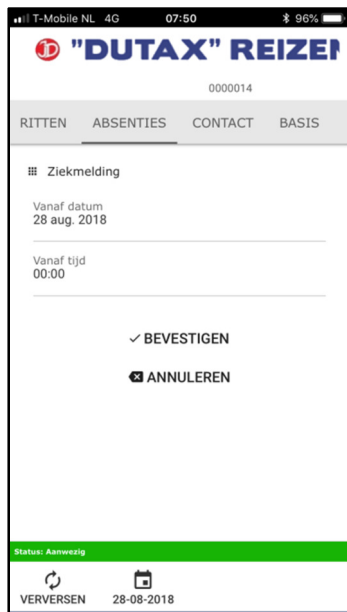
T-Mobile NL 4G 07:50 96%

"DUTAX" REIZEN

0000014

RITTEN ABSENTIES CONTACT BASIS

Ziekmelding

Vanaf datum
28 aug. 2018

Vanaf tijd
00:00

✓ BEVESTIGEN

ANNULEREN

Status: Aanwezig

VERVERSEN 28-08-2018